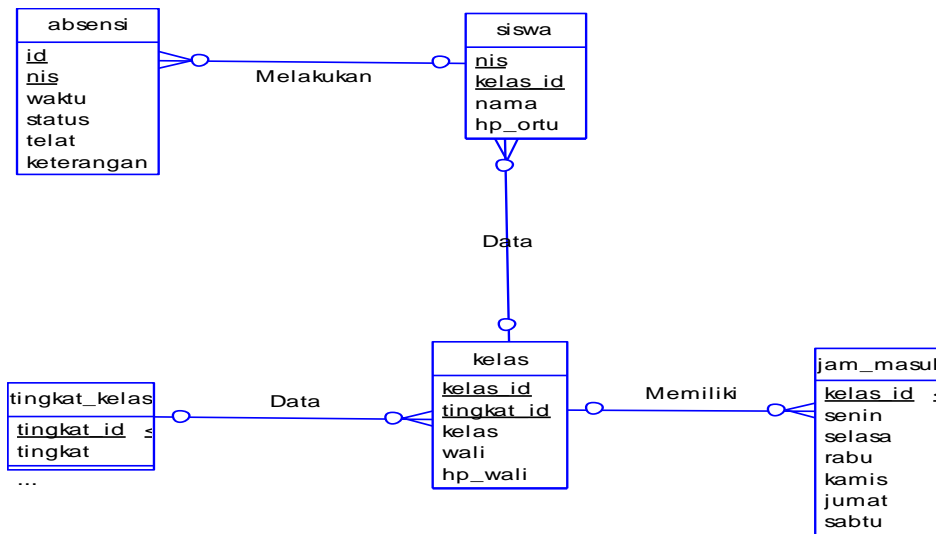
absensi
id
nis
waktu
status
telat
keterangan

Melakukan

siswa
nis
kelas_id
nama
hp_ortu

Data

tingkat_kelas
tingkat_id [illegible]
tingkat
...

Data

kelas
kelas_id
tingkat_id
kelas
wali
hp_wali

Memiliki

jam_masu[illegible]
kelas_id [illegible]
senin
selasa
rabu
kamis
jumat
sabtu